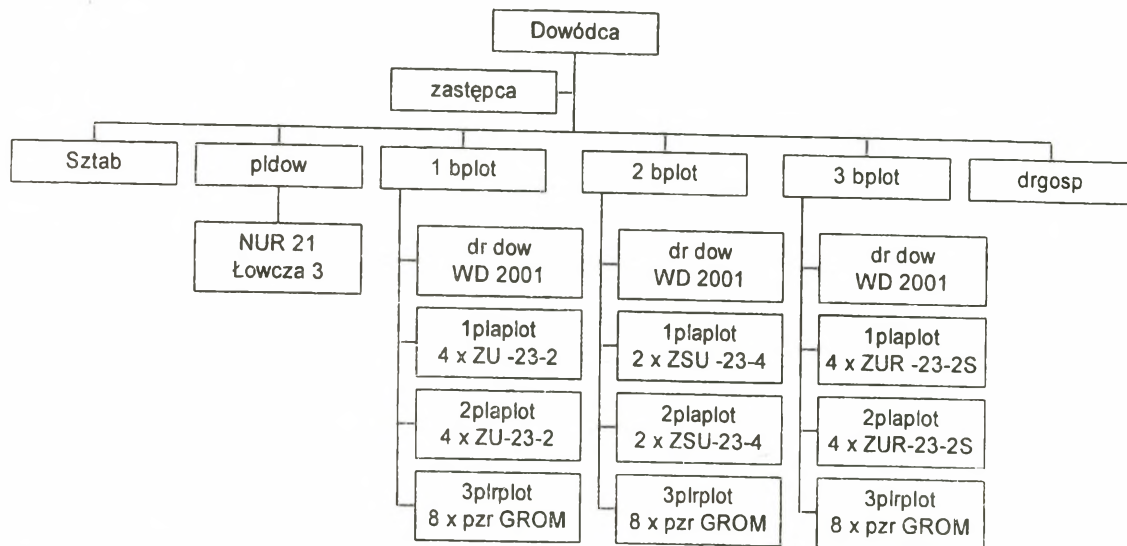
Dowódca

zastępca

Sztab

pldow

NUR 21
Łowcza 3

1 bplot

dr dow
WD 2001

1plaplot
4 x ZU -23-2

2plaplot
4 x ZU-23-2

3plrplot
8 x pzr GROM

2 bplot

dr dow
WD 2001

1plaplot
2 x ZSU -23-4

2plaplot
2 x ZSU-23-4

3plrplot
8 x pzr GROM

3 bplot

dr dow
WD 2001

1plaplot
4 x ZUR -23-2S

2plaplot
4 x ZUR-23-2S

3plrplot
8 x pzr GROM

drgosp